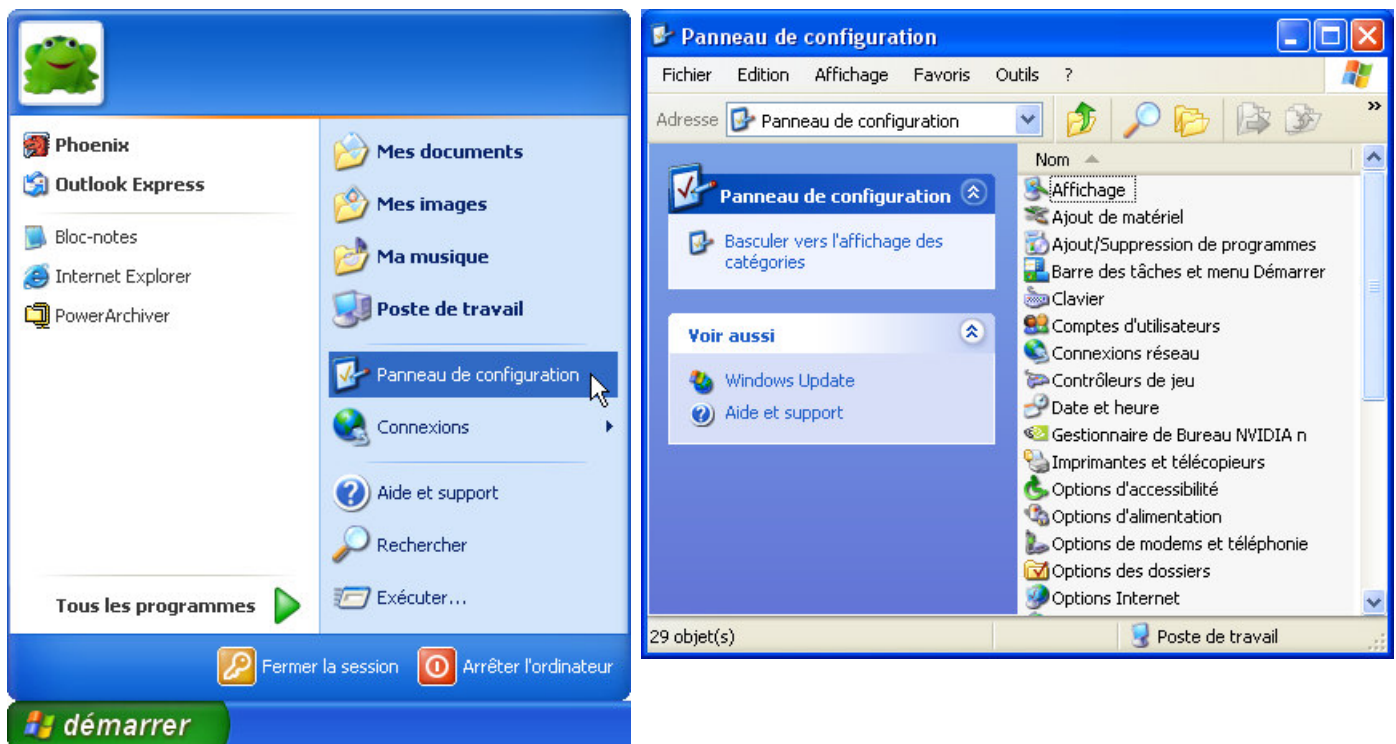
Phoenix
Outlook Express
Bloc-notes
Internet Explorer
PowerArchiver

Tous les programmes

Mes documents
Mes images
Ma musique
Poste de travail
Panneau de configuration
Connexions
Aide et support
Rechercher
Exécuter...

Fermer la session
Arrêter l'ordinateur

démarrer

Panneau de configuration

Fichier Edition Affichage Favoris Outils ?

Adresse Panneau de configuration

Panneau de configuration

Basculer vers l'affichage des catégories

Voir aussi

Windows Update
Aide et support

Nom
Affichage
Ajout de matériel
Ajout/Suppression de programmes
Barre des tâches et menu Démarrer
Clavier
Comptes d'utilisateurs
Connexions réseau
Contrôleurs de jeu
Date et heure
Gestionnaire de Bureau NVIDIA n
Imprimantes et télécopieurs
Options d'accessibilité
Options d'alimentation
Options de modems et téléphonie
Options des dossiers
Options Internet

29 objet(s)
Poste de travail